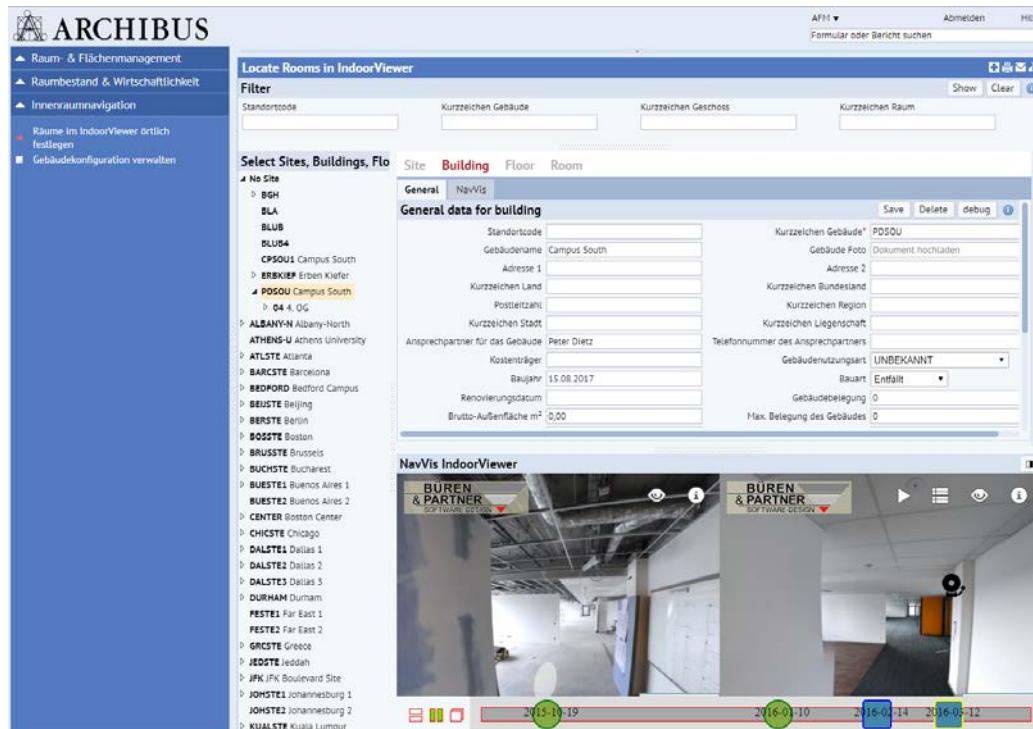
ARCHIBUS

AFM ▾ Abmelden Hi

Formular oder Bericht suchen

Raum- & Flächenmanagement
Raumbestand & Wirtschaftlichkeit
Innenraumnavigation
Räume im IndoorViewer örtlich festlegen
Gebäudekonfiguration verwalten

Locate Rooms in IndoorViewer

Filter

Show Clear

Standortcode
Kurzzeichen Gebäude
Kurzzeichen Geschoss
Kurzzeichen Raum

Select Sites, Buildings, Flo

No Site
BGH
BLA
BLUB
BLUB4
CPSOU1 Campus South
ERBKIEF Erben Kiefer
PDSOU Campus South
04 4. OG
ALBANY-N Albany-North
ATHENS-U Athens University
ATLSTE Atlanta
BARCSTE Barcelona
BEDFORD Bedford Campus
BEIJSTE Beijing
BERSTE Berlin
BOSSTE Boston
BRUSSTE Brussels
BUCHSTE Bucharest
BUESTE1 Buenos Aires 1
BUESTE2 Buenos Aires 2
CENTER Boston Center
CHICSTE Chicago
DALSTE1 Dallas 1
DALSTE2 Dallas 2
DALSTE3 Dallas 3
DURHAM Durham
FESTE1 Far East 1
FESTE2 Far East 2
GRCSTE Greece
JEDSTE Jeddah
JFK JFK Boulevard Site
JOHSTE1 Johannesburg 1
JOHSTE2 Johannesburg 2
KUALSTE Kuala Lumpur

Site Building Floor Room

General NavVis

General data for building

Save Delete debug

| Standortcode | | Kurzzeichen Gebäude* | PDSOU |
|---|---|---|---|
| Gebäudename | Campus South | Gebäude Foto | Dokument hochladen |
| Adresse 1 | | Adresse 2 | |
| Kurzzeichen Land | | Kurzzeichen Bundesland | |
| Postleitzahl | | Kurzzeichen Region | |
| Kurzzeichen Stadt | | Kurzzeichen Liegenschaft | |
| Ansprechpartner für das Gebäude | Peter Dietz | Telefonnummer des Ansprechpartners | |
| Kostenträger | | Gebäudenutzungsart | UNBEKANNT |
| Baujahr | 15.08.2017 | Bauart | Entfällt |
| Renovierungsdatum | | Gebäudebelegung | 0 |
| Brutto-Außenfläche m² | 0,00 | Max. Belegung des Gebäudes | 0 |

NavVis IndoorViewer

BÜREN & PARTNER SOFTWARE-DESIGN

BÜREN & PARTNER SOFTWARE-DESIGN

2015-10-19 2016-01-10 2016-02-14 2016-03-12